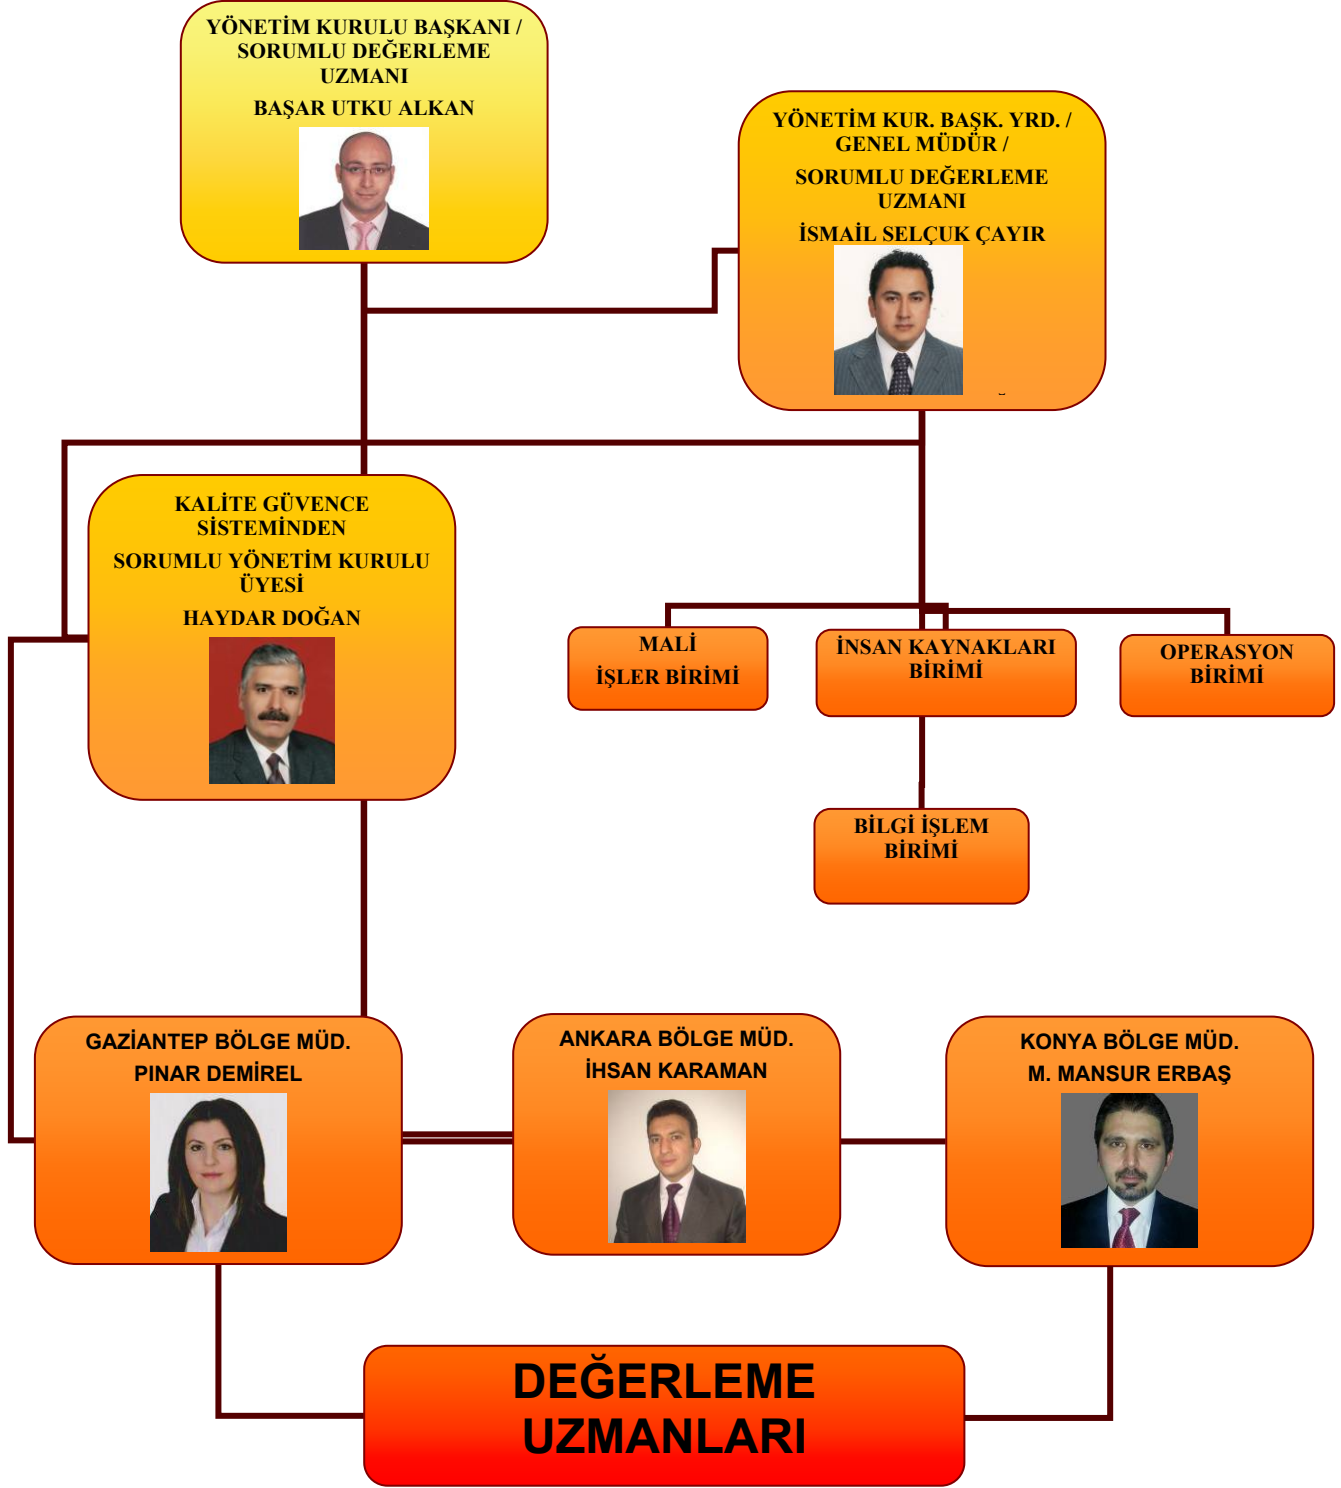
YÖNETİM KURULU BAŞKANI / SORUMLU DEĞERLEME UZMANI

BAŞAR UTKU ALKAN

YÖNETİM KUR. BAŞK. YRD. / GENEL MÜDÜR /

SORUMLU DEĞERLEME UZMANI

İSMAİL SELÇUK ÇAYIR

KALİTE GÜVENCE SİSTEMİNDEN

SORUMLU YÖNETİM KURULU ÜYESİ

HAYDAR DOĞAN

MALİ İŞLER BİRİMİ

İNSAN KAYNAKLARI BİRİMİ

OPERASYON BİRİMİ

BİLGİ İŞLEM BİRİMİ

GAZİANTEP BÖLGE MÜD.

PINAR DEMİREL

ANKARA BÖLGE MÜD.

İHSAN KARAMAN

KONYA BÖLGE MÜD.

M. MANSUR ERBAŞ

DEĞERLEME UZMANLARI